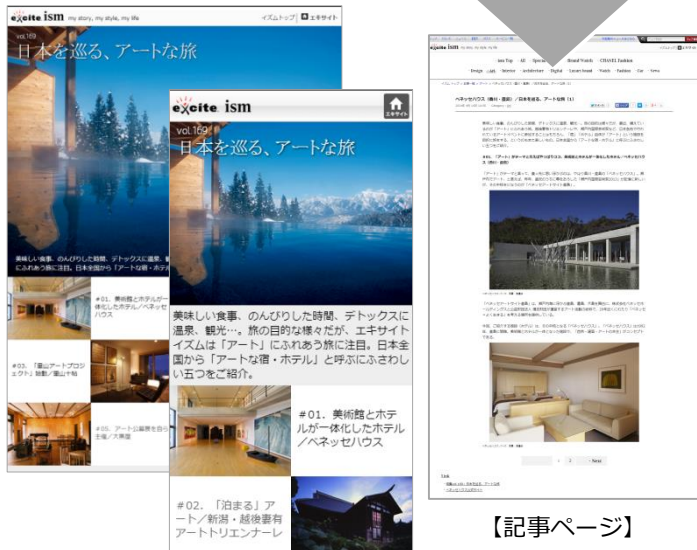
excite ism my story, my style, my life

イズムトップ | エキサイト

vol.169

日本を巡る、アートな旅

美味しい食事、のんびりした時間、デトックスに温泉、観光…。旅の目的な様々だが、エキサイトイズムは「アート」にふれあう旅に注目。日本全国から「アートな宿・ホテル

#01. 美術館とホテルが一体化したホテル／ベネッセハウス

#03. 「富山アートプロジェクト」始動／富山や鶴

#05. アート以美術を自ら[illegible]

excite ism

エキサイト

vol.169

日本を巡る、アートな旅

美味しい食事、のんびりした時間、デトックスに温泉、観光…。旅の目的な様々だが、エキサイトイズムは「アート」にふれあう旅に注目。日本全国から「アートな宿・ホテル」と呼ぶにふさわしい五つをご紹介。

#01. 美術館とホテルが一体化したホテル／ベネッセハウス

#02. 「泊まる」アート／新潟・越後妻有アートトリエンナーレ

excite ism

Design Art Interior Architecture Digital Luxury brand Watch Fashion Car News

ベネッセハウス（瀬戸・直島）／日本を巡る、アートな旅（1）

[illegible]

‹ 1 Next ›

【記事ページ】